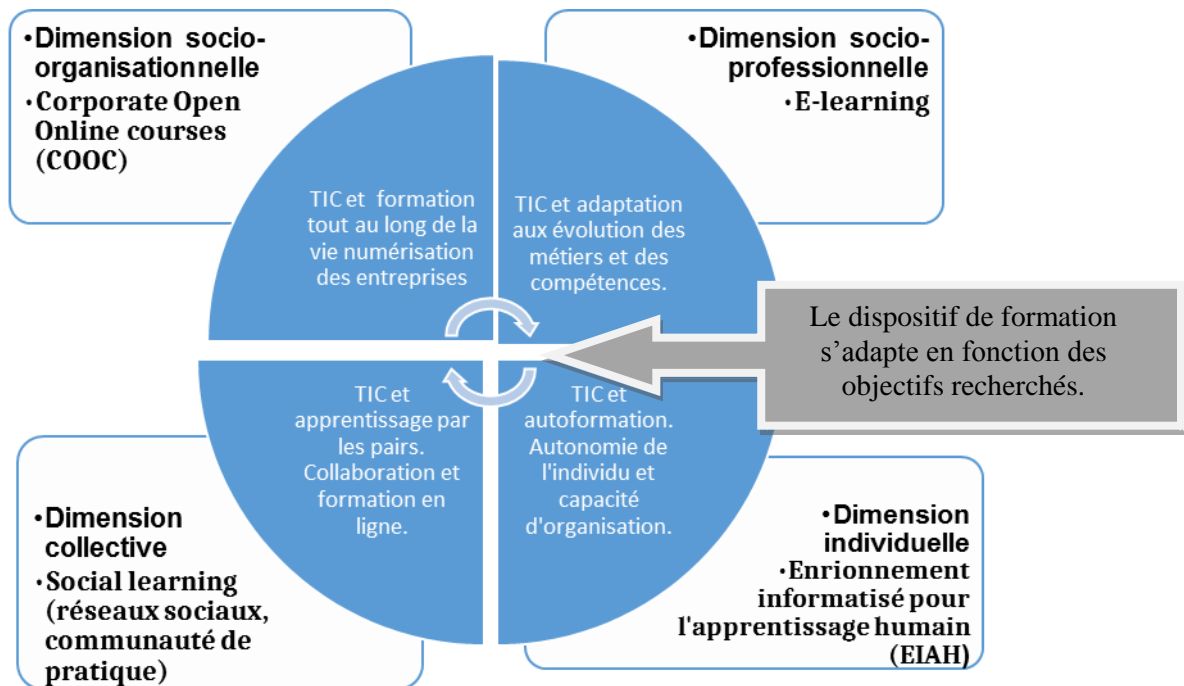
•Dimension socio-organisationnelle
•Corporate Open Online courses (COOC)

•Dimension socio-professionnelle
•E-learning

TIC et formation tout au long de la vie numérisation des entreprises

TIC et adaptation aux évolution des métiers et des compétences.

Le dispositif de formation s'adapte en fonction des objectifs recherchés.

TIC et apprentissage par les pairs. Collaboration et formation en ligne.

TIC et autoformation. Autonomie de l'individu et capacité d'organisation.

•Dimension collective
•Social learning (réseaux sociaux, communauté de pratique)

•Dimension individuelle
•Enrionnement informatisé pour l'apprentissage humain (EIAH)